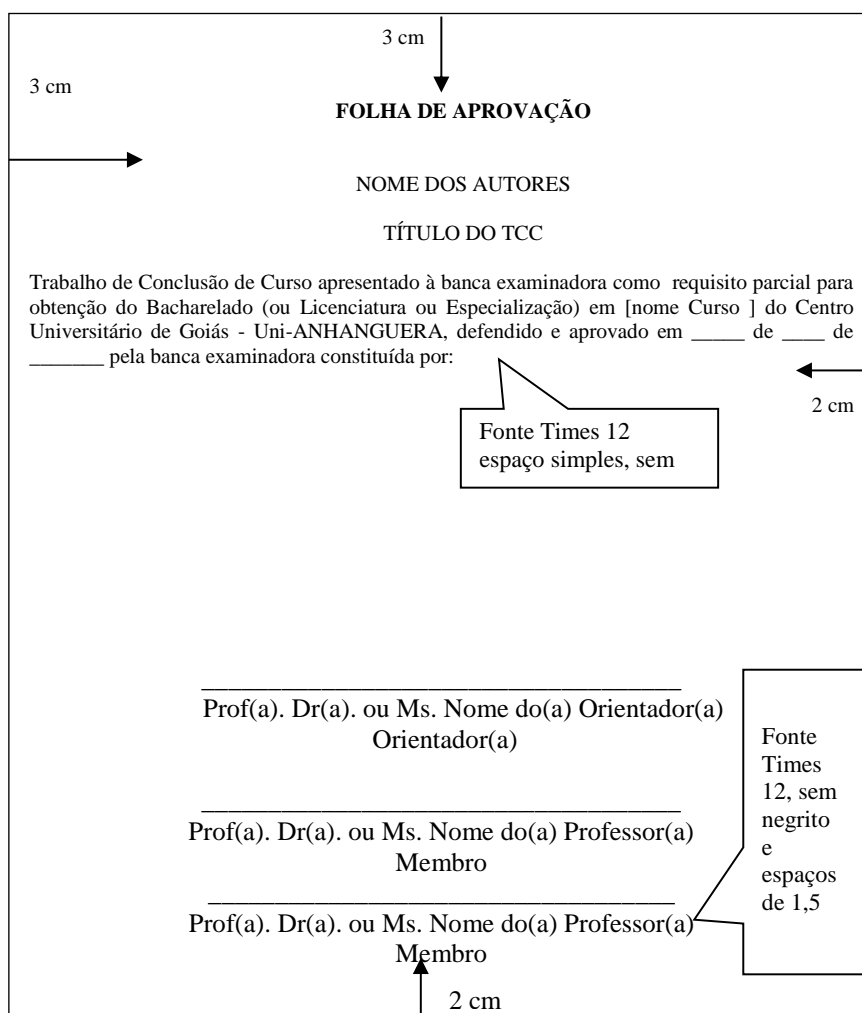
3 cm

3 cm

FOLHA DE APROVAÇÃO

NOME DOS AUTORES

TÍTULO DO TCC

Trabalho de Conclusão de Curso apresentado à banca examinadora como requisito parcial para obtenção do Bacharelado (ou Licenciatura ou Especialização) em [nome Curso ] do Centro Universitário de Goiás - Uni-ANHANGUERA, defendido e aprovado em _____ de ____ de _______ pela banca examinadora constituída por:

2 cm

Fonte Times 12 espaço simples, sem

_______________________________________
Prof(a). Dr(a). ou Ms. Nome do(a) Orientador(a)
Orientador(a)

_______________________________________
Prof(a). Dr(a). ou Ms. Nome do(a) Professor(a)
Membro

_______________________________________
Prof(a). Dr(a). ou Ms. Nome do(a) Professor(a)
Membro

Fonte Times 12, sem negrito e espaços de 1,5

2 cm